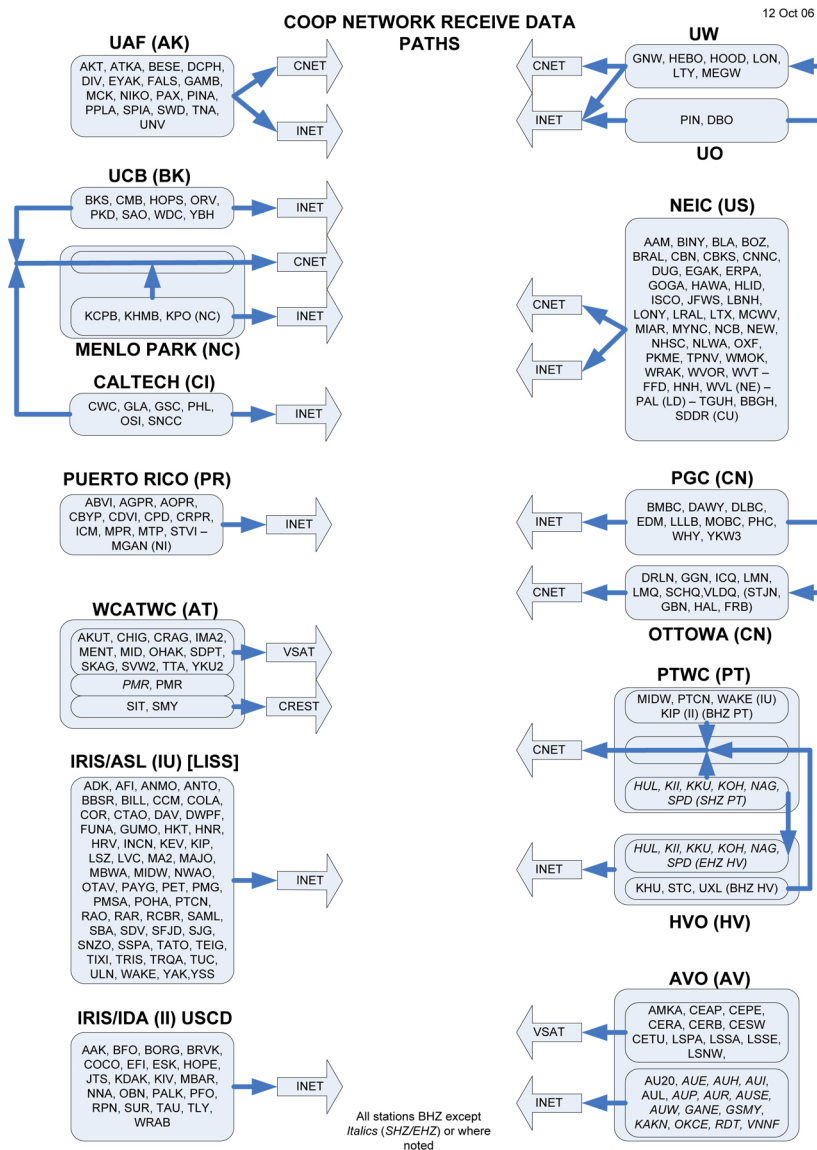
12 Oct 06

COOP NETWORK RECEIVE DATA PATHS

UAF (AK)

AKT, ATKA, BESE, DCPH, DIV, EYAK, FALS, GAMB, MCK, NIKO, PAX, PINA, PPLA, SPIA, SWD, TNA, UNV

CNET

INET

UCB (BK)

BKS, CMB, HOPS, ORV, PKD, SAO, WDC, YBH

INET

CNET

KCPB, KHMB, KPO (NC)

INET

MENLO PARK (NC)

CALTECH (CI)

CWC, GLA, GSC, PHL, OSI, SNCC

INET

PUERTO RICO (PR)

ABVI, AGPR, AOPR, CBYP, CDVI, CPD, CRPR, ICM, MPR, MTP, STVI – MGAN (NI)

INET

WCATWC (AT)

AKUT, CHIG, CRAG, IMA2, MENT, MID, OHAK, SDPT, SKAG, SVW2, TTA, YKU2

VSAT

*PMR*, PMR

SIT, SMY

CREST

IRIS/ASL (IU) [LISS]

ADK, AFI, ANMO, ANTO, BBSR, BILL, CCM, COLA, COR, CTAO, DAV, DWPF, FUNA, GUMO, HKT, HNR, HRV, INCN, KEV, KIP, LSZ, LVC, MA2, MAJO, MBWA, MIDW, NWAO, OTAV, PAYG, PET, PMG, PMSA, POHA, PTCN, RAO, RAR, RCBR, SAML, SBA, SDV, SFJD, SJG, SNZO, SSPA, TATO, TEIG, TIXI, TRIS, TRQA, TUC, ULN, WAKE, YAK,YSS

INET

IRIS/IDA (II) USCD

AAK, BFO, BORG, BRVK, COCO, EFI, ESK, HOPE, JTS, KDAK, KIV, MBAR, NNA, OBN, PALK, PFO, RPN, SUR, TAU, TLY, WRAB

INET

All stations BHZ except *Italics* (*SHZ/EHZ*) or where noted

UW

CNET

GNW, HEBO, HOOD, LON, LTY, MEGW

INET

PIN, DBO

UO

NEIC (US)

CNET

INET

AAM, BINY, BLA, BOZ, BRAL, CBN, CBKS, CNNC, DUG, EGAK, ERPA, GOGA, HAWA, HLID, ISCO, JFWS, LBNH, LONY, LRAL, LTX, MCWV, MIAR, MYNC, NCB, NEW, NHSC, NLWA, OXF, PKME, TPNV, WMOK, WRAK, WVOR, WVT – FFD, HNH, WVL (NE) – PAL (LD) – TGUH, BBGH, SDDR (CU)

PGC (CN)

INET

BMBC, DAWY, DLBC, EDM, LLLB, MOBC, PHC, WHY, YKW3

CNET

DRLN, GGN, ICQ, LMN, LMQ, SCHQ,VLDQ, (STJN, GBN, HAL, FRB)

OTTOWA (CN)

PTWC (PT)

MIDW, PTCN, WAKE (IU) KIP (II) (BHZ PT)

CNET

*HUL, KII, KKU, KOH, NAG, SPD (SHZ PT)*

INET

*HUL, KII, KKU, KOH, NAG, SPD (EHZ HV)*

KHU, STC, UXL (BHZ HV)

HVO (HV)

AVO (AV)

VSAT

AMKA, CEAP, CEPE, CERA, CERB, CESW CETU, LSPA, LSSA, LSSE, LSNW,

INET

AU20, *AUE, AUH, AUI*, AUL, *AUP, AUR, AUSE, AUW, GANE, GSMY, KAKN, OKCE, RDT, VNNF*